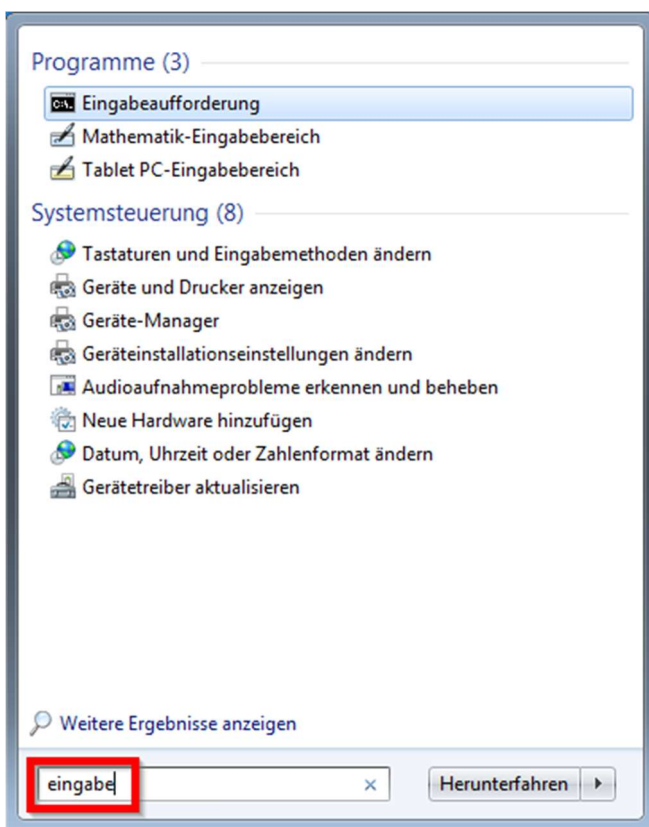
Programme (3)

Eingabeaufforderung

Mathematik-Eingabebereich

Tablet PC-Eingabebereich

Systemsteuerung (8)

Tastaturen und Eingabemethoden ändern

Geräte und Drucker anzeigen

Geräte-Manager

Geräteinstallationseinstellungen ändern

Audioaufnahmeprobleme erkennen und beheben

Neue Hardware hinzufügen

Datum, Uhrzeit oder Zahlenformat ändern

Gerätetreiber aktualisieren

Weitere Ergebnisse anzeigen

eingabe

×

Herunterfahren